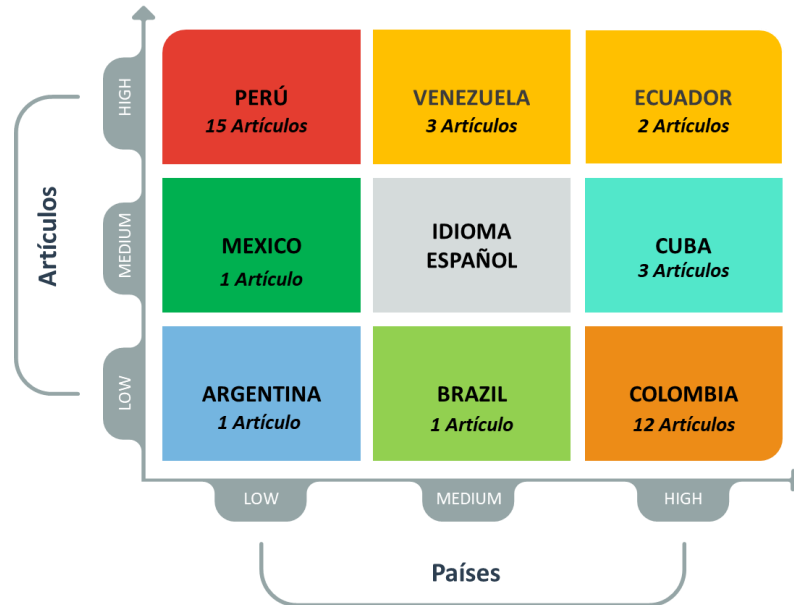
Artículos

HIGH

MEDIUM

LOW

PERÚ
15 Artículos

VENEZUELA
3 Artículos

ECUADOR
2 Artículos

MEXICO
1 Artículo

IDIOMA ESPAÑOL

CUBA
3 Artículos

ARGENTINA
1 Artículo

BRAZIL
1 Artículo

COLOMBIA
12 Artículos

LOW

MEDIUM

HIGH

Países